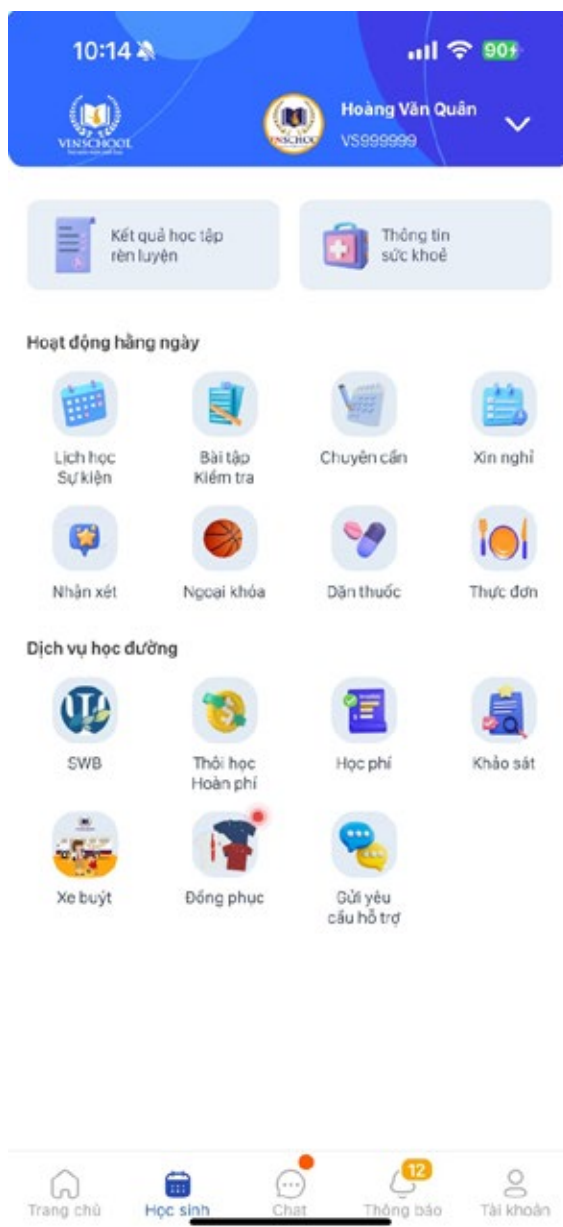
10:14

90+

VINSCHOOL

Hoàng Văn Quân
VS999999

Kết quả học tập rèn luyện

Thông tin sức khoẻ

Hoạt động hằng ngày

Lịch học Sự kiện

Bài tập Kiểm tra

Chuyên cần

Xin nghỉ

Nhận xét

Ngoại khóa

Dặn thuốc

Thực đơn

Dịch vụ học đường

SWB

Thôi học Hoàn phí

Học phí

Khảo sát

Xe buýt

Đồng phục

Gửi yêu cầu hỗ trợ

Trang chủ

Học sinh

Chat

12

Thông báo

Tài khoản